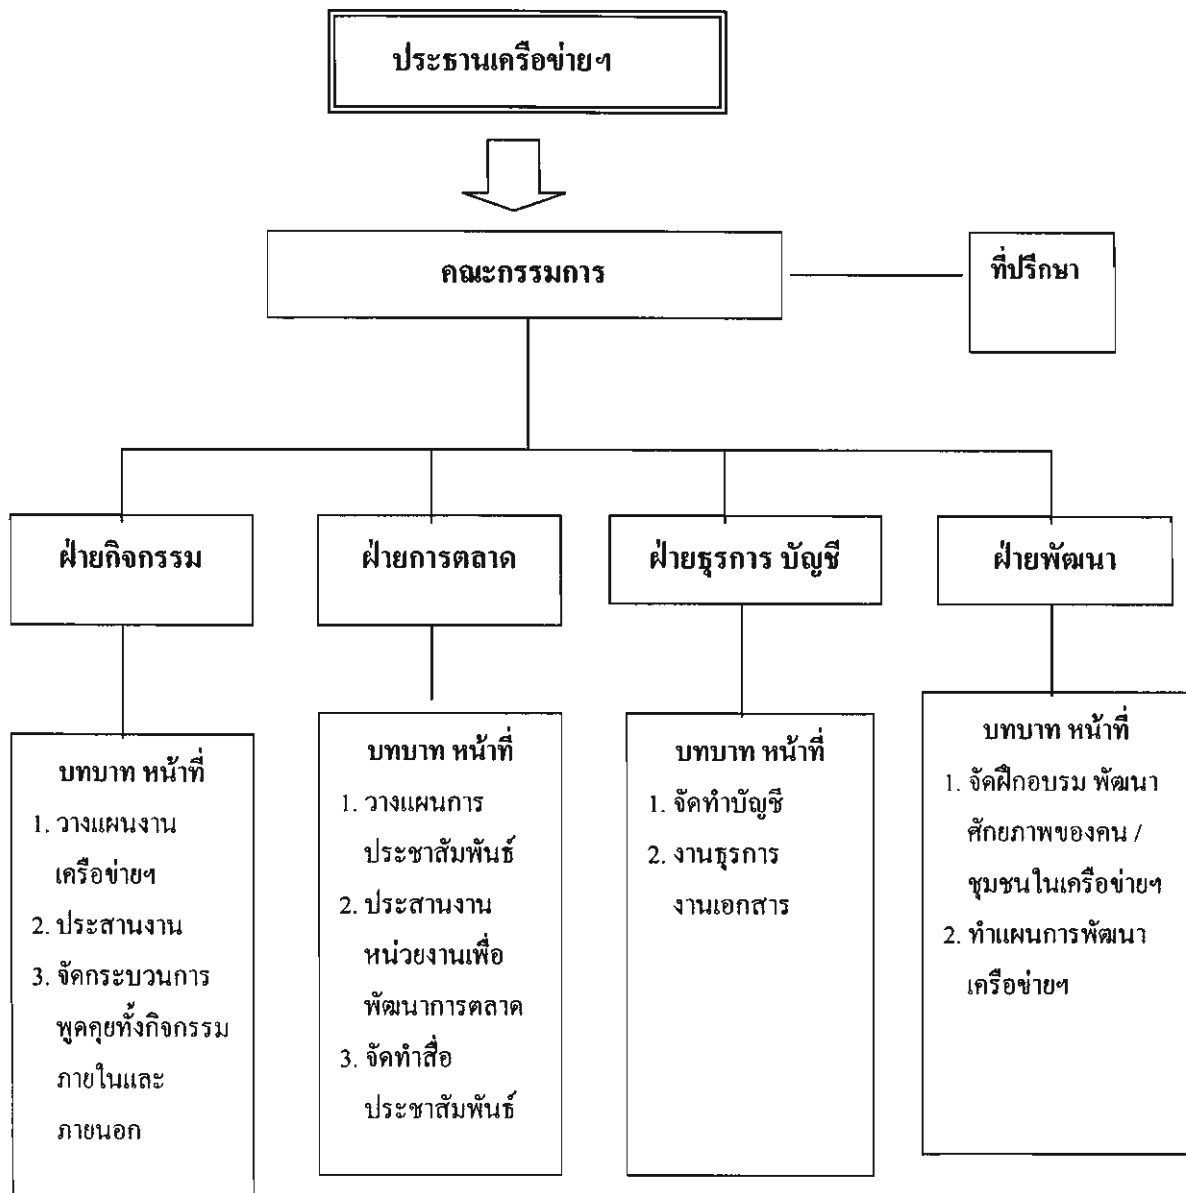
ประธานเครือข่ายฯ

คณะกรรมการ

ที่ปรึกษา

ฝ่ายกิจกรรม

บทบาท หน้าที่
1. วางแผนงานเครือข่ายฯ
2. ประสานงาน
3. จัดกระบวนการพูดคุยทั้งกิจกรรมภายในและภายนอก

ฝ่ายการตลาด

บทบาท หน้าที่
1. วางแผนการประชาสัมพันธ์
2. ประสานงานหน่วยงานเพื่อพัฒนาการตลาด
3. จัดทำสื่อประชาสัมพันธ์

ฝ่ายธุรการ บัญชี

บทบาท หน้าที่
1. จัดทำบัญชี
2. งานธุรการงานเอกสาร

ฝ่ายพัฒนา

บทบาท หน้าที่
1. จัดฝึกอบรม พัฒนาศักยภาพของคน / ชุมชนในเครือข่ายฯ
2. ทำแผนการพัฒนาเครือข่ายฯ